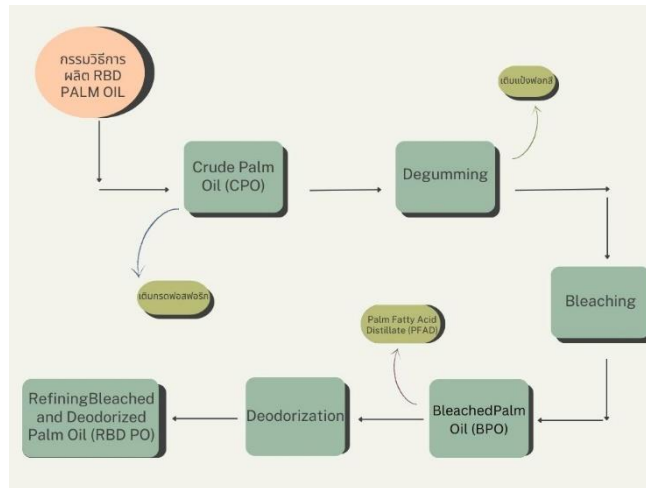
กรรมวิธีการ ผลิต RBD PALM OIL

Crude Palm Oil (CPO)

Degumming

เติมแป้งฟอกสี

เติมกรดฟอสฟอริก

Bleaching

Palm Fatty Acid Distillate (PFAD)

RefiningBleached and Deodorized Palm Oil (RBD PO)

Deodorization

BleachedPalm Oil (BPO)